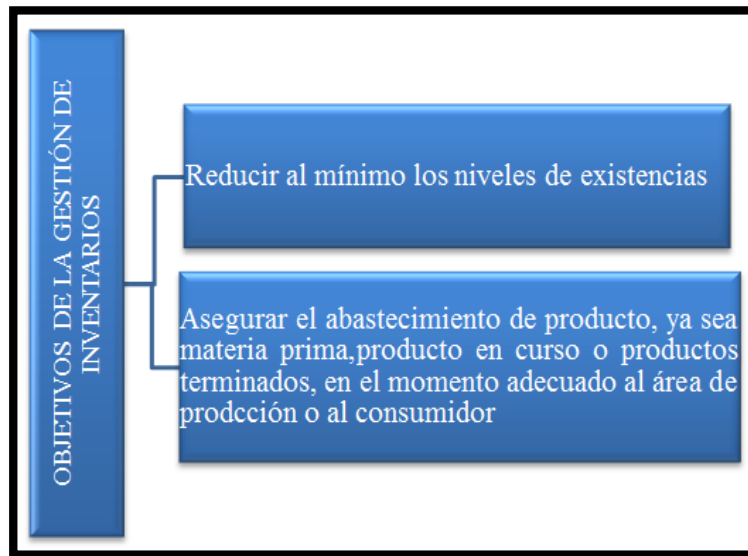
OBJETIVOS DE LA GESTIÓN DE INVENTARIOS

Reducir al mínimo los niveles de existencias

Asegurar el abastecimiento de producto, ya sea materia prima,producto en curso o productos terminados, en el momento adecuado al área de prodcción o al consumidor